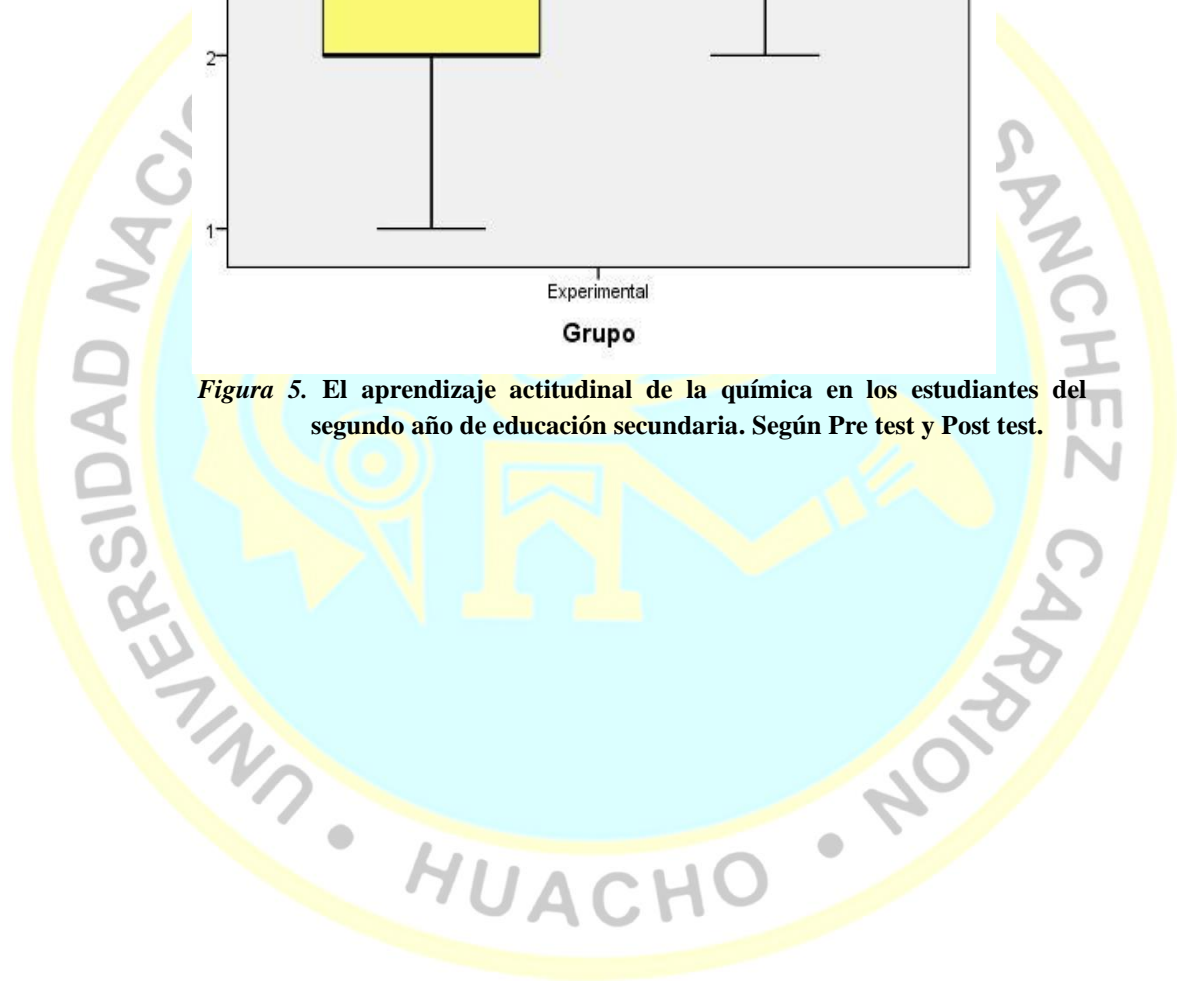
2

1

Experimental

Grupo

*Figura 5.* **El aprendizaje actitudinal de la química en los estudiantes del segundo año de educación secundaria. Según Pre test y Post test.**

UNIVERSIDAD NACI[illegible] SANCHEZ CARRION • HUACHO •